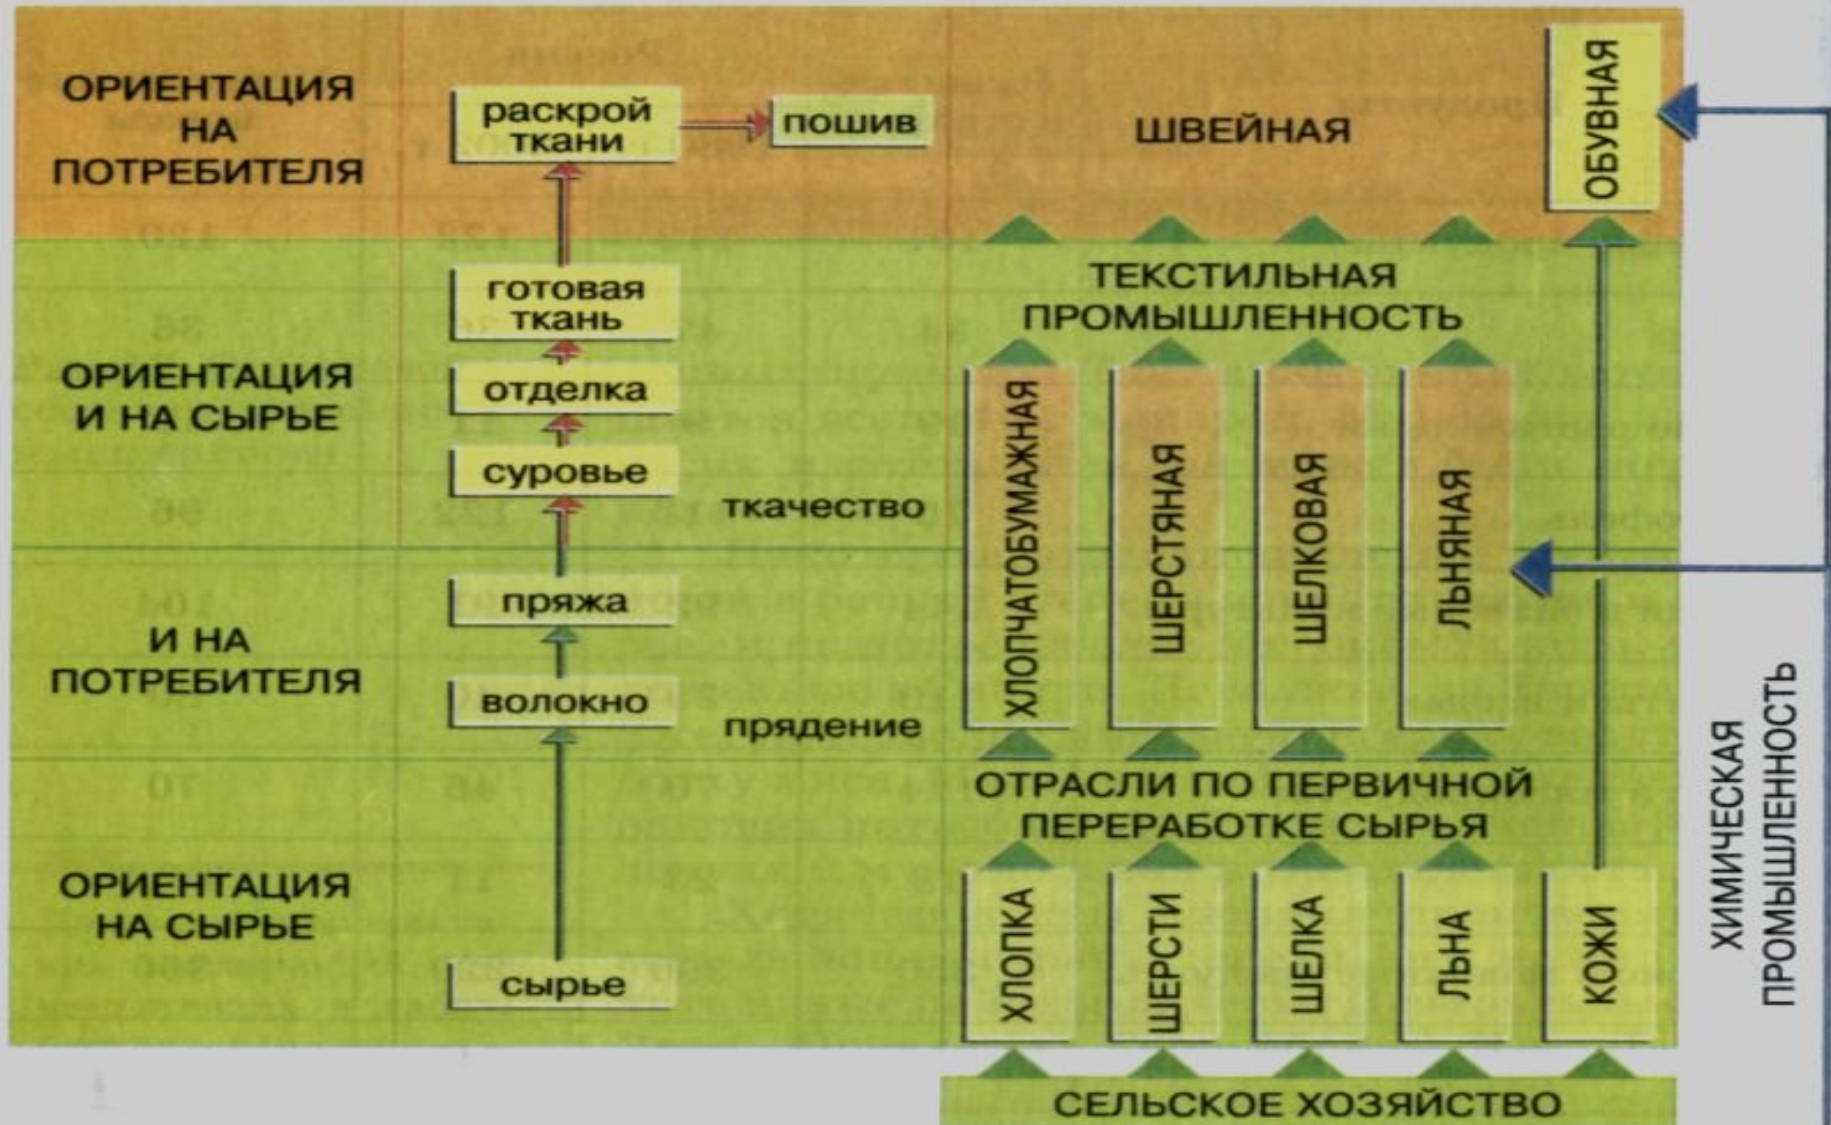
ОРИЕНТАЦИЯ НА ПОТРЕБИТЕЛЯ

раскрой ткани
пошив
ШВЕЙНАЯ
ОБУВНАЯ

ОРИЕНТАЦИЯ И НА СЫРЬЕ

готовая ткань
отделка
суровье
ткачество

ТЕКСТИЛЬНАЯ ПРОМЫШЛЕННОСТЬ

ХЛОПЧАТОБУМАЖНАЯ
ШЕРСТЯНАЯ
ШЕЛКОВАЯ
ЛЬНЯНАЯ

И НА ПОТРЕБИТЕЛЯ

пряжа
волокно
прядение

ОТРАСЛИ ПО ПЕРВИЧНОЙ ПЕРЕРАБОТКЕ СЫРЬЯ

ОРИЕНТАЦИЯ НА СЫРЬЕ

сырье

ХЛОПКА
ШЕРСТИ
ШЕЛКА
ЛЬНА
КОЖИ

ХИМИЧЕСКАЯ ПРОМЫШЛЕННОСТЬ

СЕЛЬСКОЕ ХОЗЯЙСТВО